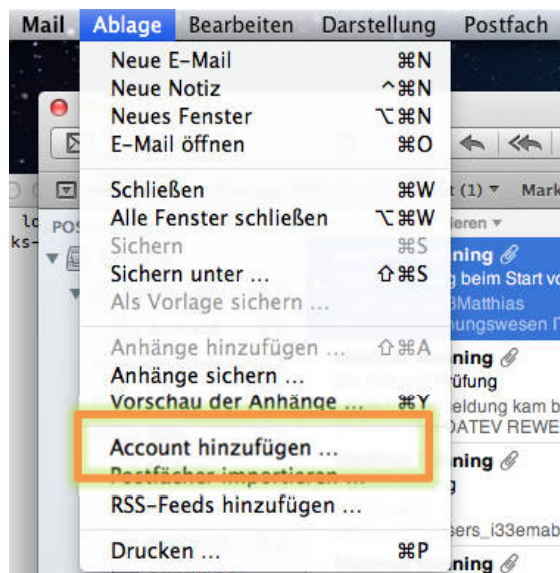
Mail Ablage Bearbeiten Darstellung Postfach

Neue E-Mail ⌘N
Neue Notiz ^⌘N
Neues Fenster ⌥⌘N
E-Mail öffnen ⌘O

Schließen ⌘W
Alle Fenster schließen ⌥⌘W
Sichern ⌘S
Sichern unter ... ⇧⌘S
Als Vorlage sichern ...

Anhänge hinzufügen ... ⇧⌘A
Anhänge sichern ...
Vorschau der Anhänge ... ⌘Y

Account hinzufügen ...
Postfächer importieren ...
RSS-Feeds hinzufügen ...

Drucken ... ⌘P

lo
ks-
POS
t (1) ▾ Mark
ieren ▾
ning
g beim Start vo
3Matthias
hungswesen
ning
füfung
eldung kam b
DATEV REWE
ning
g
sers_i33emab
ning